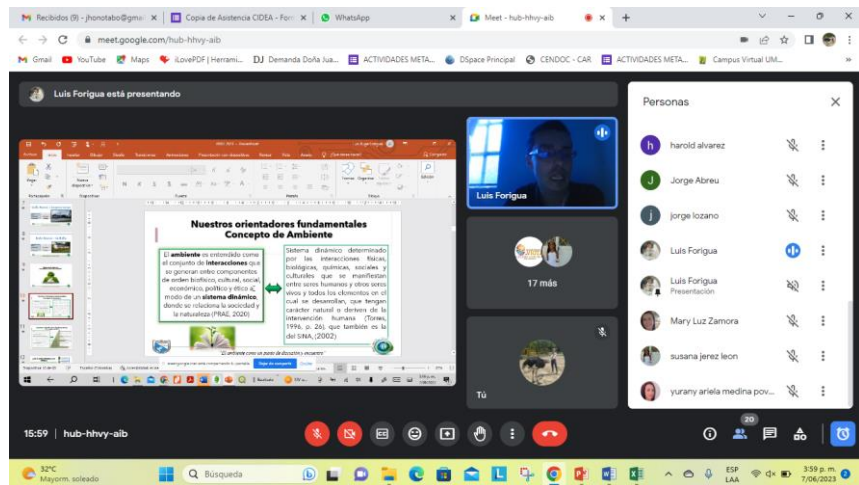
Recibidos (9) - jhonotabo@gm... | Copia de Asistencia CIDEA - For... | WhatsApp | Meet - hub-hhvy-aib

meet.google.com/hub-hhvy-aib

Gmail | YouTube | Maps | iLovePDF | Herrami... | Demanda Doña Jua... | ACTIVIDADES META... | DSpace Principal | CENDOC - CAR | ACTIVIDADES META... | Campus Virtual UM...

Luis Forigua está presentando

Nuestros orientadores fundamentales
Concepto de Ambiente

El **ambiente** es entendido como el conjunto de **interacciones** que se generan entre componentes de orden biofísico, cultural, social, económico, político y ético &, modo de un **sistema dinámico**, donde se relaciona la sociedad y la naturaleza (PRAE, 2020)

Sistema dinámico determinado por las interacciones físicas, biológicas, químicas, sociales y culturales que se manifiestan entre seres humanos y otros seres vivos y todos los elementos en el cual se desarrollan, que tengan carácter natural o deriven de la intervención humana (Torres, 1996, p. 26), que también es la del SINA, (2002)

"El ambiente como un punto de discusión y encuentro"

Dejar de compartir

Luis Forigua

17 más

Tú

Personas

harold alvarez
Jorge Abreu
jorge lozano
Luis Forigua
Luis Forigua
Presentación
Mary Luz Zamora
susana jerez leon
yurany ariela medina pov...

15:59 | hub-hhvy-aib

20

32°C
Mayorm. soleado

Búsqueda

ESP
LAA

3:59 p. m.
7/06/2023